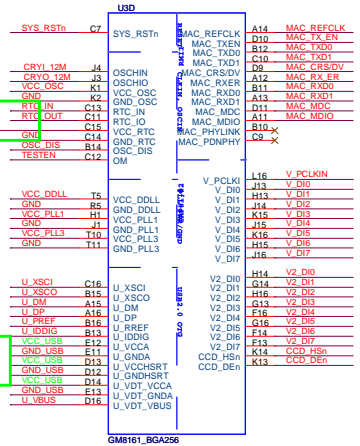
U3D

SYS_RSTn C7 SYS_RSTn

CRYI_12M J4 OSCHIN
CRYO_12M J3 OSCHIO
VCC_OSC K1 VCC_OSC
GND K2 GND_OSC
RTC_IN C13 RTC_IN
RTC_OUT C11 RTC_IO
C15 VCC_RTC
GND C14 GND_RTC
OSC_DIS B14 OSC_DIS
TESTEN C12 OM

VCC_DDLL T5 VCC_DDLL
GND R5 GND_DDLL
VCC_PLL1 H1 VCC_PLL1
GND J1 GND_PLL1
VCC_PLL3 T10 VCC_PLL3
GND T11 GND_PLL3

U_XSCI C16 U_XSCI
U_XSCO B15 U_XSCO
U_DM A15 U_DM
U_DP A16 U_DP
U_PREF B16 U_RREF
U_IDDIG B13 U_IDDIG
VCC_USB E12 U_VCCA
GND_USB E11 U_GNDA
VCC_USB D13 U_VCCHSRT
GND_USB E13 U_GNDHSRT
VCC_USB D14 U_VDT_VCCA
GND_USB F13 U_VDT_GNDA
U_VBUS D16 U_VDT_VBUS

MAC_REFCLK A14 MAC_REFCLK
MAC_TXEN D12 MAC_TX_EN
MAC_TXD0 B12 MAC_TXD0
MAC_TXD1 C10 MAC_TXD1
MAC_CRS/DV D9 MAC_CRS/DV
MAC_RXER A12 MAC_RX_ER
MAC_RXD0 B11 MAC_RXD0
MAC_RXD1 A13 MAC_RXD1
MAC_MDC A11 MAC_MDC
MAC_MDIO A10 MAC_MDIO
MAC_PHYLINK B10
MAC_PDNPHY C9

V_PCLKI L13 V_PCLKIN
V_DI0 J16 V_DI0
V_DI1 H13 V_DI1
V_DI2 J13 V_DI2
V_DI3 K15 V_DI3
V_DI4 J15 V_DI4
V_DI5 K16 V_DI5
V_DI6 H15 V_DI6
V_DI7 J14 V_DI7

V2_DI0 H14 V2_DI0
V2_DI1 G13 V2_DI1
V2_DI2 G14 V2_DI2
V2_DI3 F15 V2_DI3
V2_DI4 F16 V2_DI4
V2_DI5 G16 V2_DI5
V2_DI6 F14 V2_DI6
V2_DI7 G15 V2_DI7
CCD_HSn K14 CCD_HSn
CCD_DEn K13 CCD_DEn

GM8161_BGA256